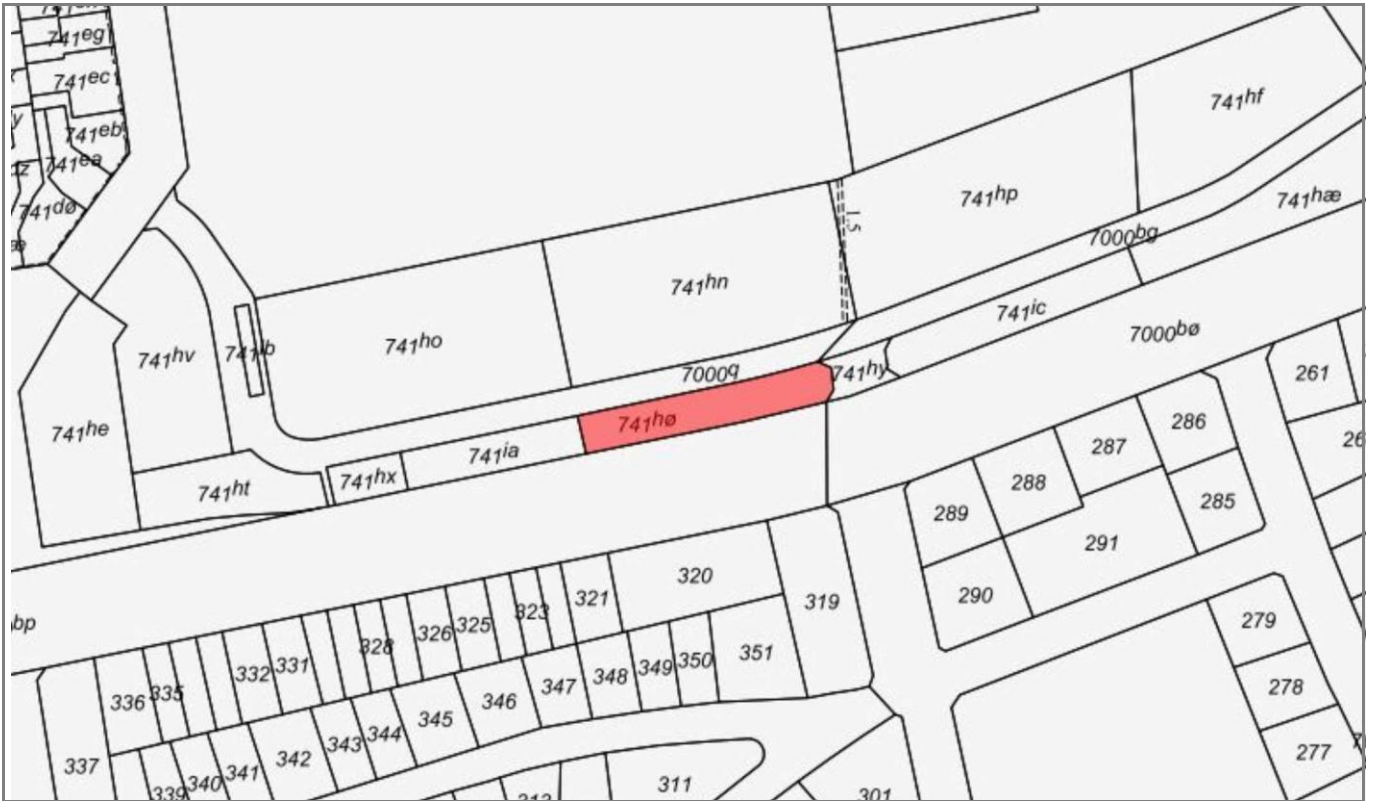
741eg
741ec
741eb
741ea
741dø
741hf
741hp
741hæ
7000bg
741hn
741ic
7000bø
741hv
741ib
741ho
7000q
741hy
741he
741hø
741ia
261
286
287
26
741hx
741ht
288
285
289
291
320
290
bp
323
321
319
279
326
325
328
332
331
351
350
349
348
347
346
336
335
278
345
344
343
342
337
341
340
339
311
313
301
277